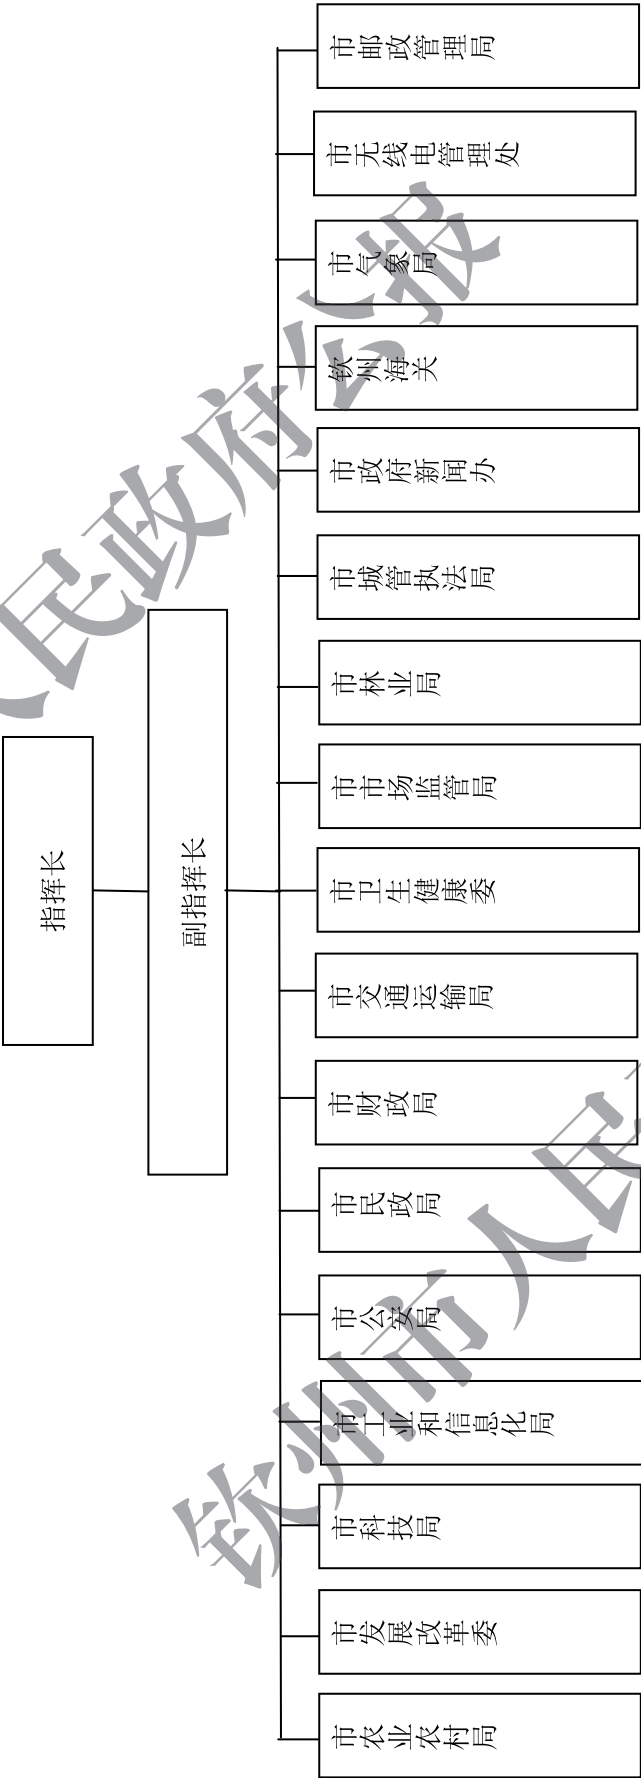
指挥长

副指挥长

市邮政管理局

市无线电管理处

市气象局

钦州海关

市政府新闻办

市城管执法局

市林业局

市市场监管局

市卫生健康委

市交通运输局

市财政局

市民政局

市公安局

市工业和信息化局

市科技局

市发展改革委

市农业农村局

钦州市人民政府公报